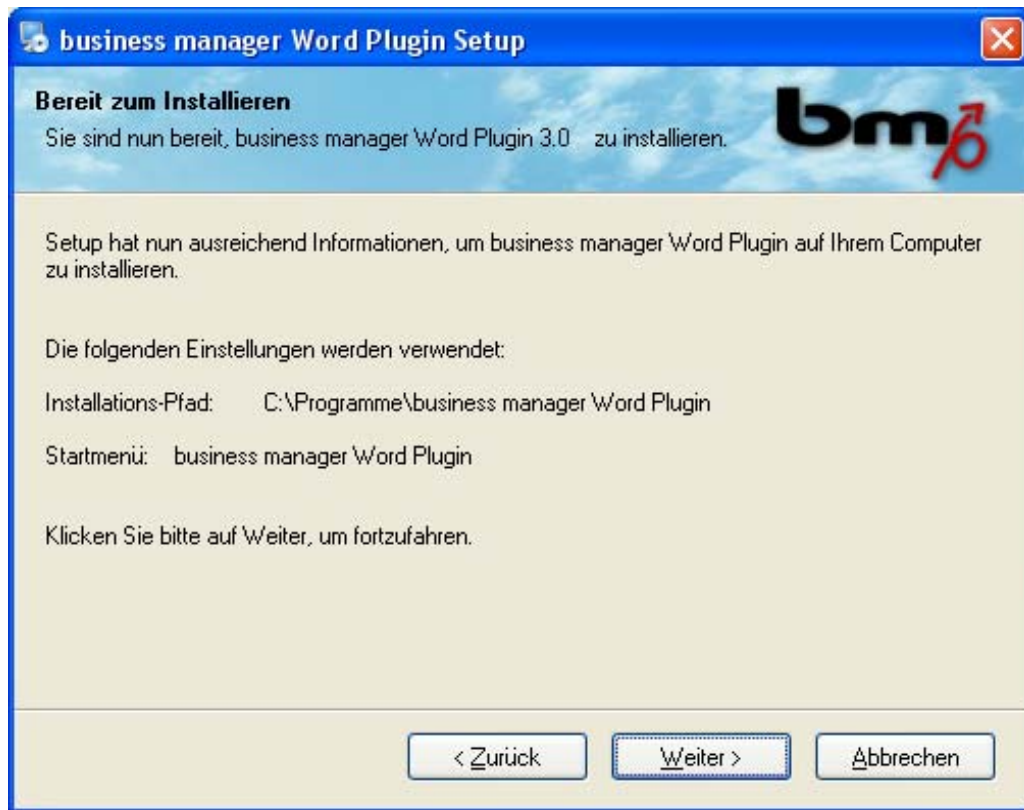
business manager Word Plugin Setup

Bereit zum Installieren
Sie sind nun bereit, business manager Word Plugin 3.0 zu installieren.

bm

Setup hat nun ausreichend Informationen, um business manager Word Plugin auf Ihrem Computer zu installieren.

Die folgenden Einstellungen werden verwendet:

Installations-Pfad: C:\Programme\business manager Word Plugin

Startmenü: business manager Word Plugin

Klicken Sie bitte auf Weiter, um fortzufahren.

< Zurück | Weiter > | Abbrechen